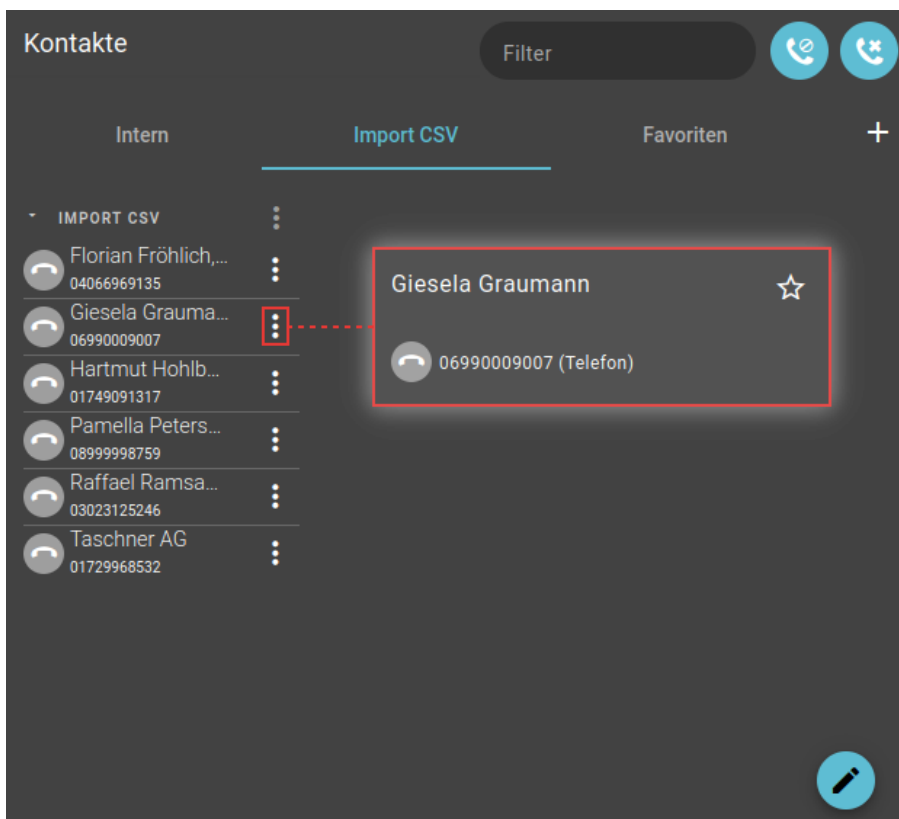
Kontakte

Filter

Intern

Import CSV

Favoriten

+

IMPORT CSV

Florian Fröhlich,...
04066969135

Giesela Grauma...
06990009007

Hartmut Hohlb...
01749091317

Pamella Peters...
08999998759

Raffael Ramsa...
03023125246

Taschner AG
01729968532

Giesela Graumann

06990009007 (Telefon)